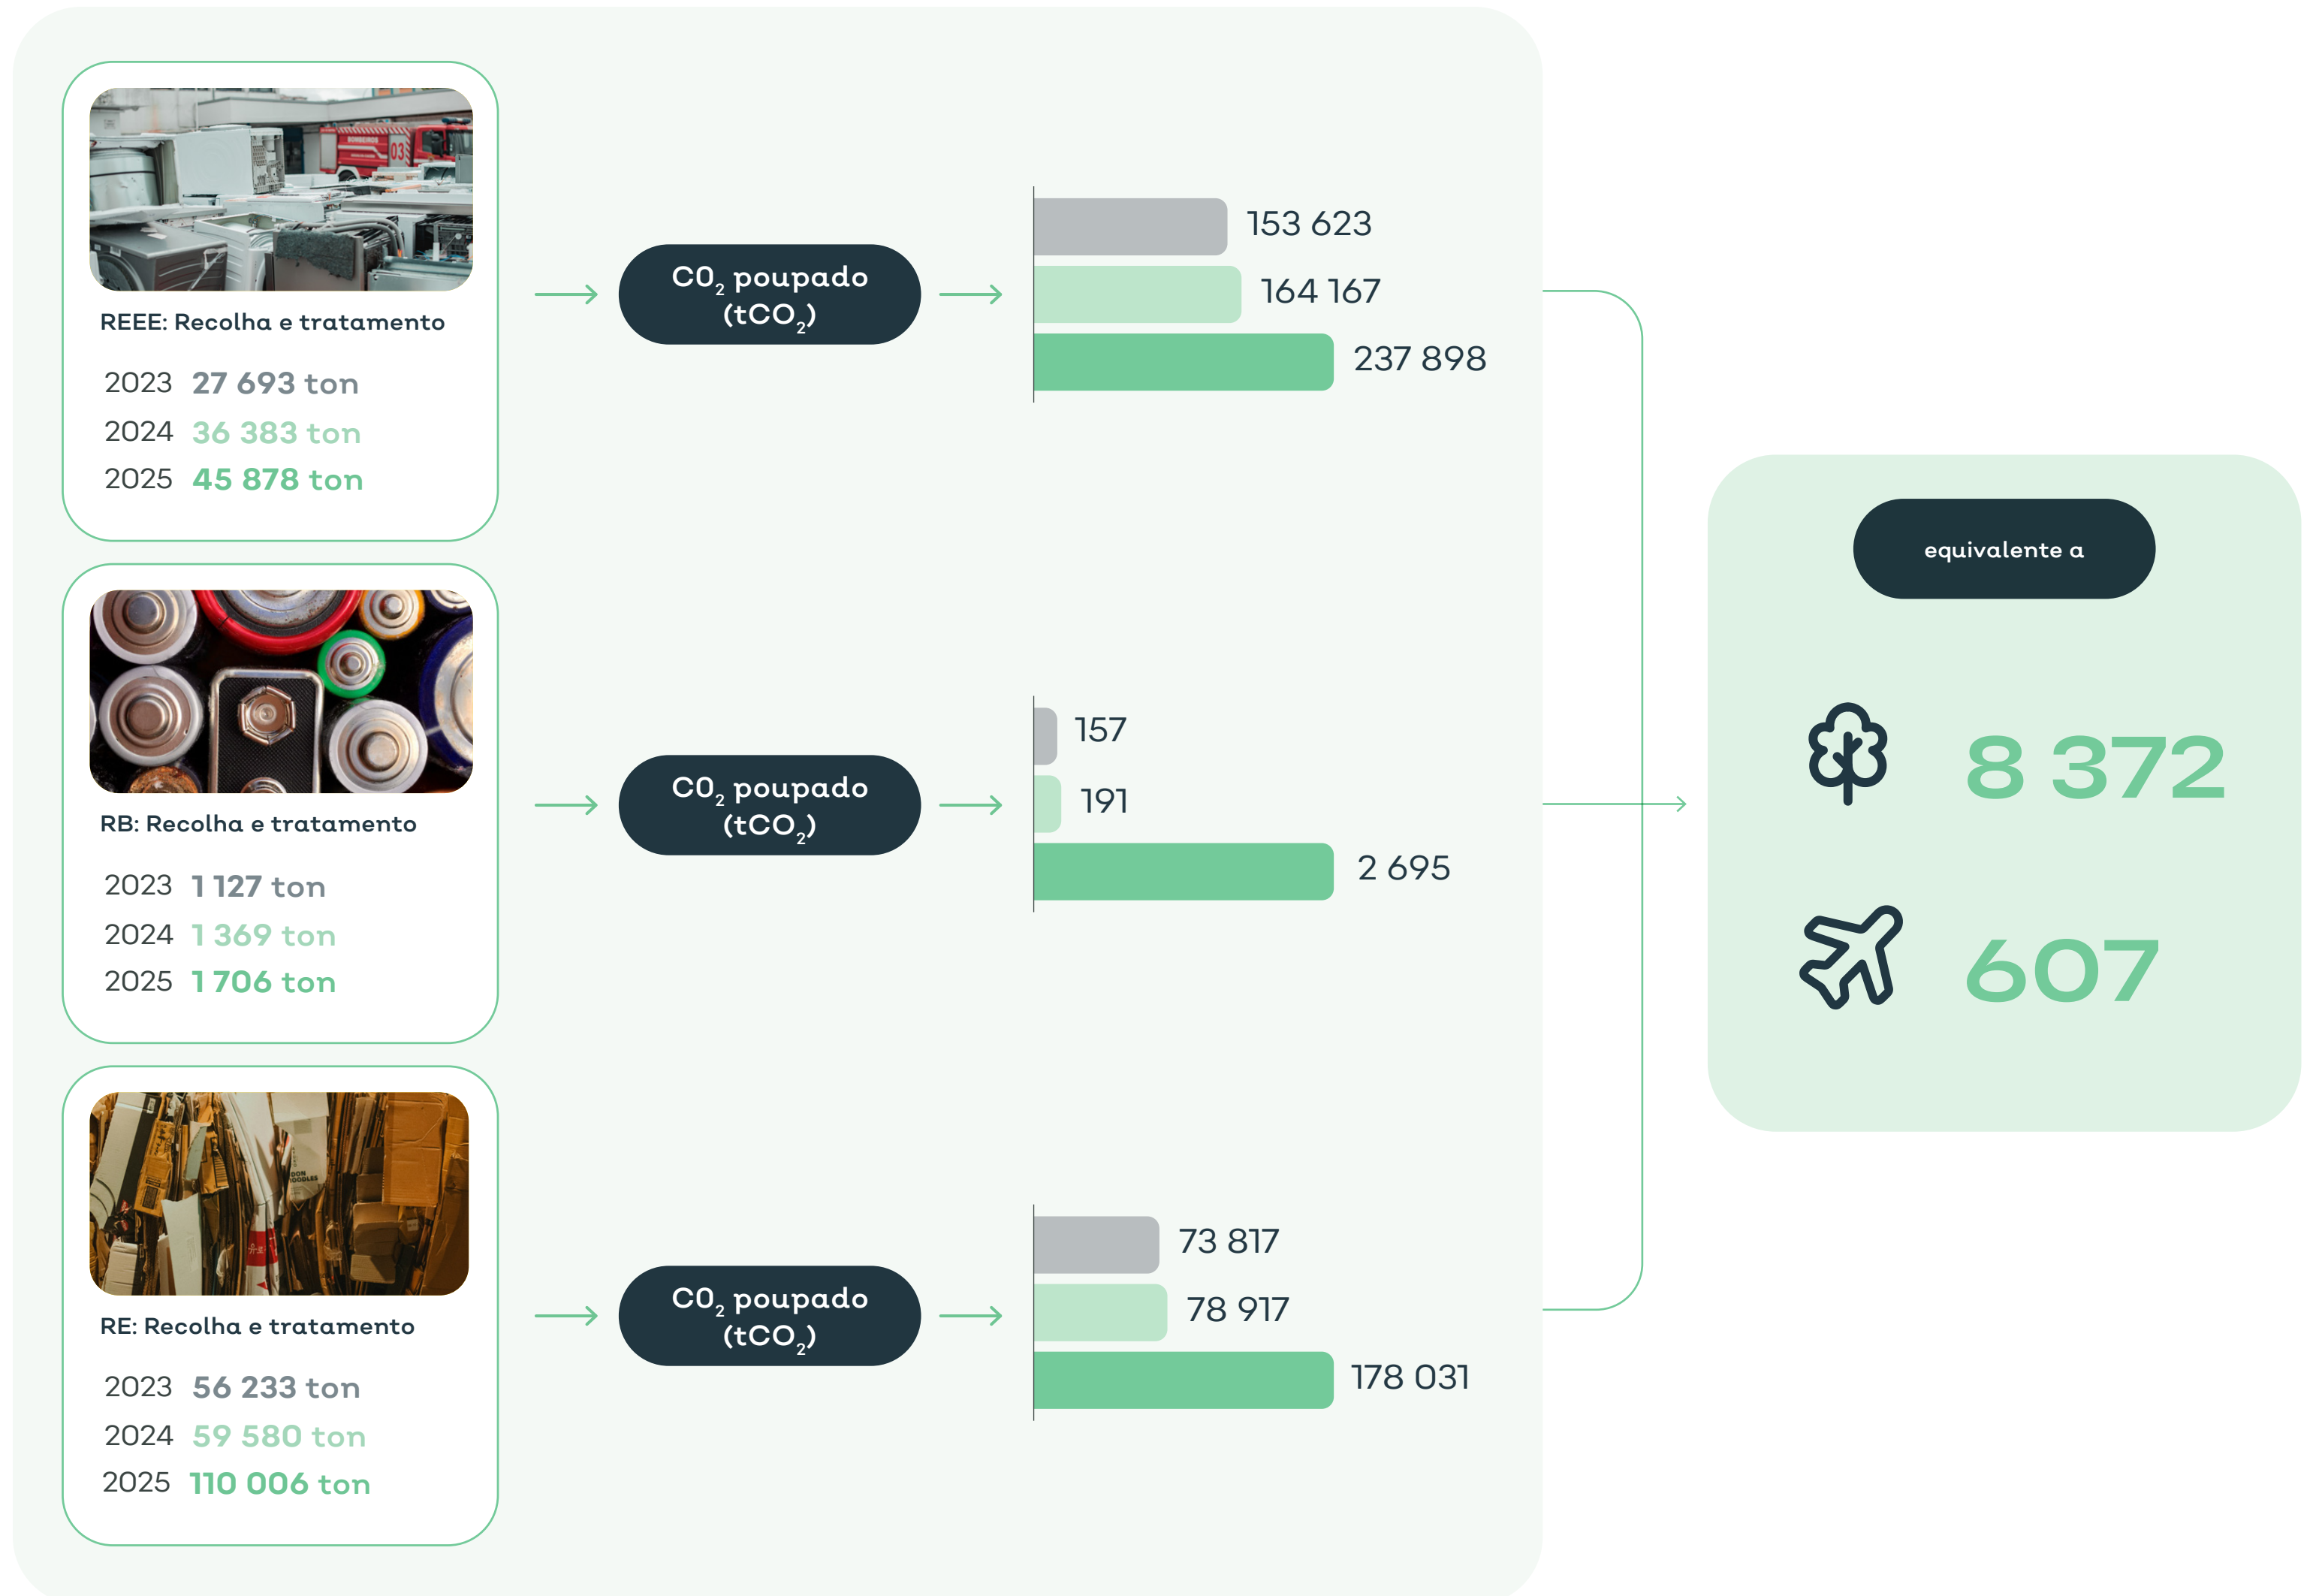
REEE: Recolha e tratamento

2023 27 693 ton
2024 36 383 ton
2025 45 878 ton

$CO_2$ poupado ($tCO_2$)

153 623
164 167
237 898

RB: Recolha e tratamento

2023 1 127 ton
2024 1 369 ton
2025 1 706 ton

$CO_2$ poupado ($tCO_2$)

157
191
2 695

RE: Recolha e tratamento

2023 56 233 ton
2024 59 580 ton
2025 110 006 ton

$CO_2$ poupado ($tCO_2$)

73 817
78 917
178 031

equivalente a

8 372

607